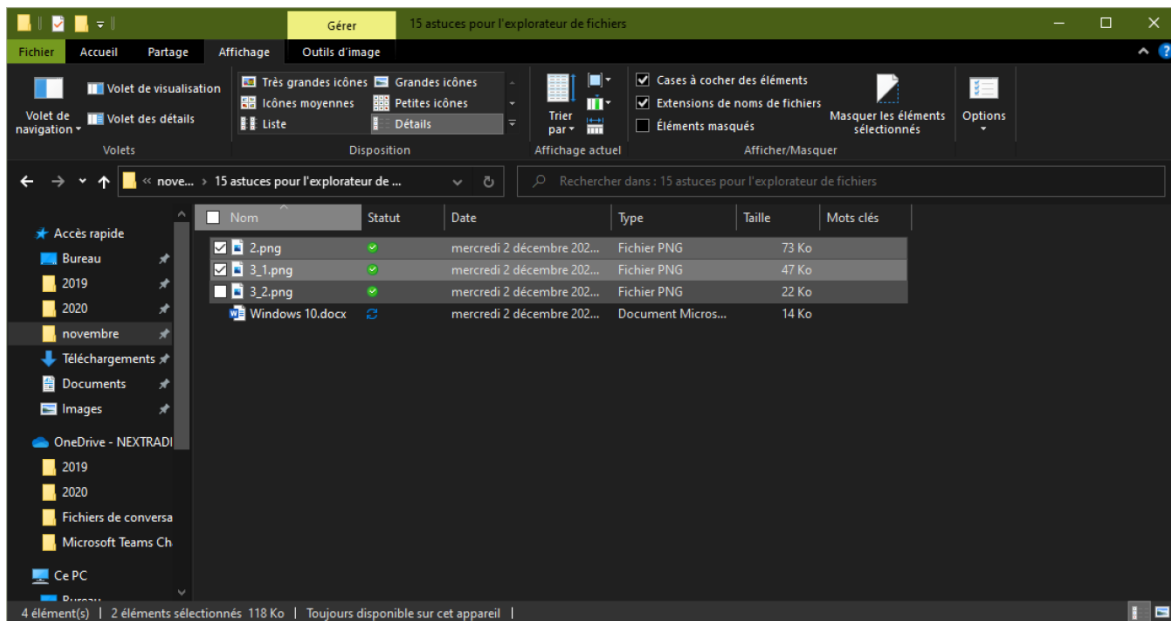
Gérer 15 astuces pour l'explorateur de fichiers

Fichier Accueil Partage Affichage Outils d'image

Volet de navigation ▾ Volet de visualisation Volet des détails
Volets

Très grandes icônes Grandes icônes Icônes moyennes Petites icônes Liste Détails
Disposition

Trier par ▾
Affichage actuel

Cases à cocher des éléments
Extensions de noms de fichiers
Éléments masqués
Masquer les éléments sélectionnés
Afficher/Masquer

Options

« nove... › 15 astuces pour l'explorateur de ...

Rechercher dans : 15 astuces pour l'explorateur de fichiers

Accès rapide
Bureau
2019
2020
novembre
Téléchargements
Documents
Images
OneDrive - NEXTRADI
2019
2020
Fichiers de conversa
Microsoft Teams Ch
Ce PC
Bureau

| Nom | Statut | Date | Type | Taille | Mots clés |
|---|---|---|---|---|---|
| 2.png | | mercredi 2 décembre 202... | Fichier PNG | 73 Ko | |
| 3_1.png | | mercredi 2 décembre 202... | Fichier PNG | 47 Ko | |
| 3_2.png | | mercredi 2 décembre 202... | Fichier PNG | 22 Ko | |
| Windows 10.docx | | mercredi 2 décembre 202... | Document Micros... | 14 Ko | |

4 élément(s) | 2 éléments sélectionnés 118 Ko | Toujours disponible sur cet appareil |